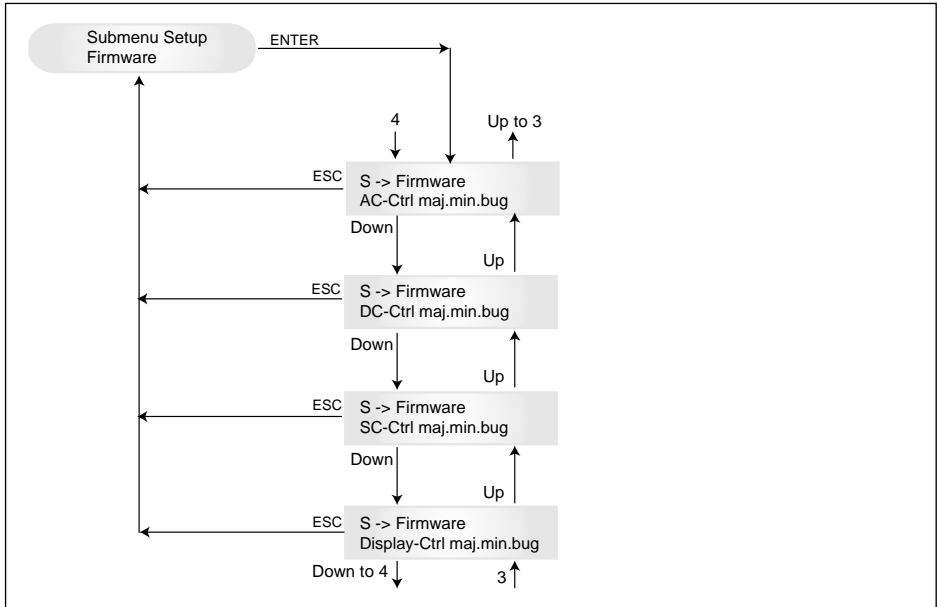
Submenu Setup Firmware

ENTER

4

Up to 3

ESC

S -> Firmware
AC-Ctrl maj.min.bug

Down

Up

ESC

S -> Firmware
DC-Ctrl maj.min.bug

Down

Up

ESC

S -> Firmware
SC-Ctrl maj.min.bug

Down

Up

ESC

S -> Firmware
Display-Ctrl maj.min.bug

Down to 4

3